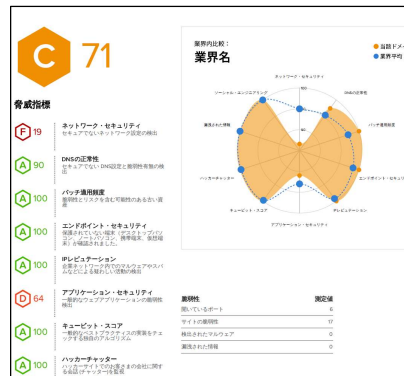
C 71

脅威指標

F 19 ネットワーク・セキュリティ
セキュアでないネットワーク設定の検出

A 90 DNSの正常性
セキュアでないDNS設定と脆弱性有無の検出

A 100 パッチ適用頻度
脆弱性とリスクを含む可能性のある古い資産

A 100 エンドポイント・セキュリティ
保護されていない端末（デスクトップパソコン、ノートパソコン、携帯端末、仮想端末）が確認されました。

A 100 IPレピュテーション
企業ネットワーク内でのマルウェアやスパムなどによる疑わしい活動の検出

D 64 アプリケーション・セキュリティ
一般的なウェブアプリケーションの脆弱性検出

A 100 キュービット・スコア
一般的なベストプラクティスの実装をチェックする独自のアルゴリズム

A 100 ハッカーチャッター
ハッカーサイトでのお客さまの会社に関する会話（チャッター）を監視

業界内比較：
業界名

当該ドメ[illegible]
業界平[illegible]

ネットワーク・セキュリティ
DNSの正常性
パッチ適用頻度
エンドポイント・セキュリティ
IPレピュテーション
アプリケーション・セキュリティ
キュービット・スコア
ハッカーチャッター
漏洩された情報
ソーシャル・エンジニアリング
100
80
60

| 脆弱性 | 測定値 |
|---|---|
| 開いているポート | 6 |
| サイトの脆弱性 | 17 |
| 検出されたマルウェア | 0 |
| 漏洩された情報 | 0 |